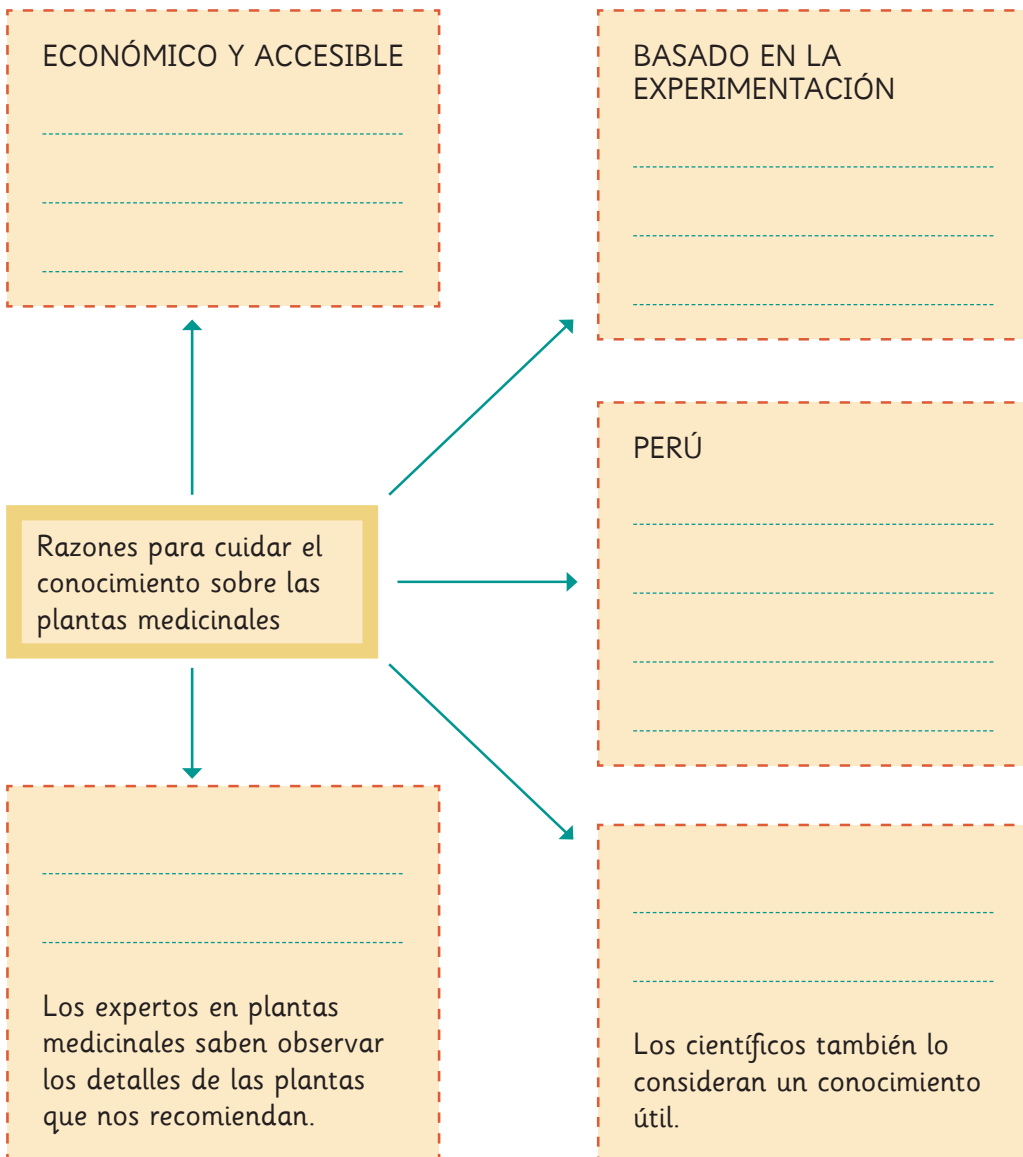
ECONÓMICO Y ACCESIBLE

BASADO EN LA EXPERIMENTACIÓN

PERÚ

Razones para cuidar el conocimiento sobre las plantas medicinales

Los expertos en plantas medicinales saben observar los detalles de las plantas que nos recomiendan.

Los científicos también lo consideran un conocimiento útil.